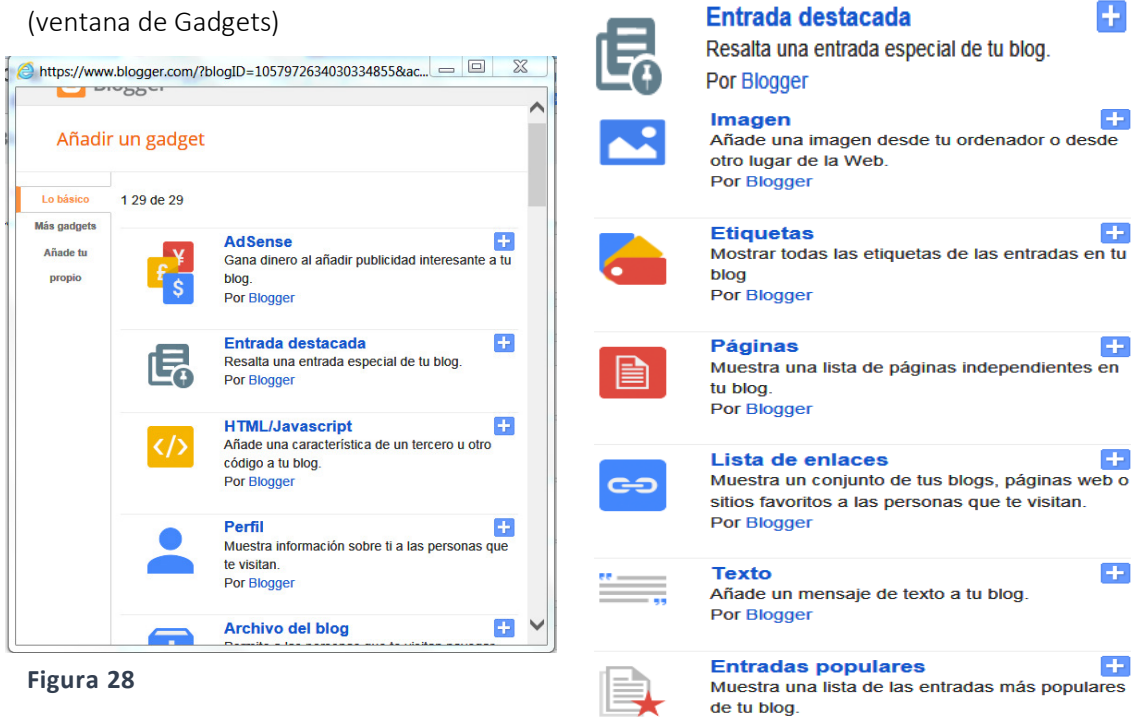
(ventana de Gadgets)

https://www.blogger.com/?blogID=1057972634030334855&ac...

Blogger

Añadir un gadget

Lo básico

Más gadgets

Añade tu propio

1 29 de 29

AdSense
Gana dinero al añadir publicidad interesante a tu blog.
Por Blogger

Entrada destacada
Resalta una entrada especial de tu blog.
Por Blogger

HTML/Javascript
Añade una característica de un tercero u otro código a tu blog.
Por Blogger

Perfil
Muestra información sobre ti a las personas que te visitan.
Por Blogger

Archivo del blog
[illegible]

Figura 28

Entrada destacada
Resalta una entrada especial de tu blog.
Por Blogger

Imagen
Añade una imagen desde tu ordenador o desde otro lugar de la Web.
Por Blogger

Etiquetas
Mostrar todas las etiquetas de las entradas en tu blog
Por Blogger

Páginas
Muestra una lista de páginas independientes en tu blog.
Por Blogger

Lista de enlaces
Muestra un conjunto de tus blogs, páginas web o sitios favoritos a las personas que te visitan.
Por Blogger

Texto
Añade un mensaje de texto a tu blog.
Por Blogger

Entradas populares
Muestra una lista de las entradas más populares de tu blog.